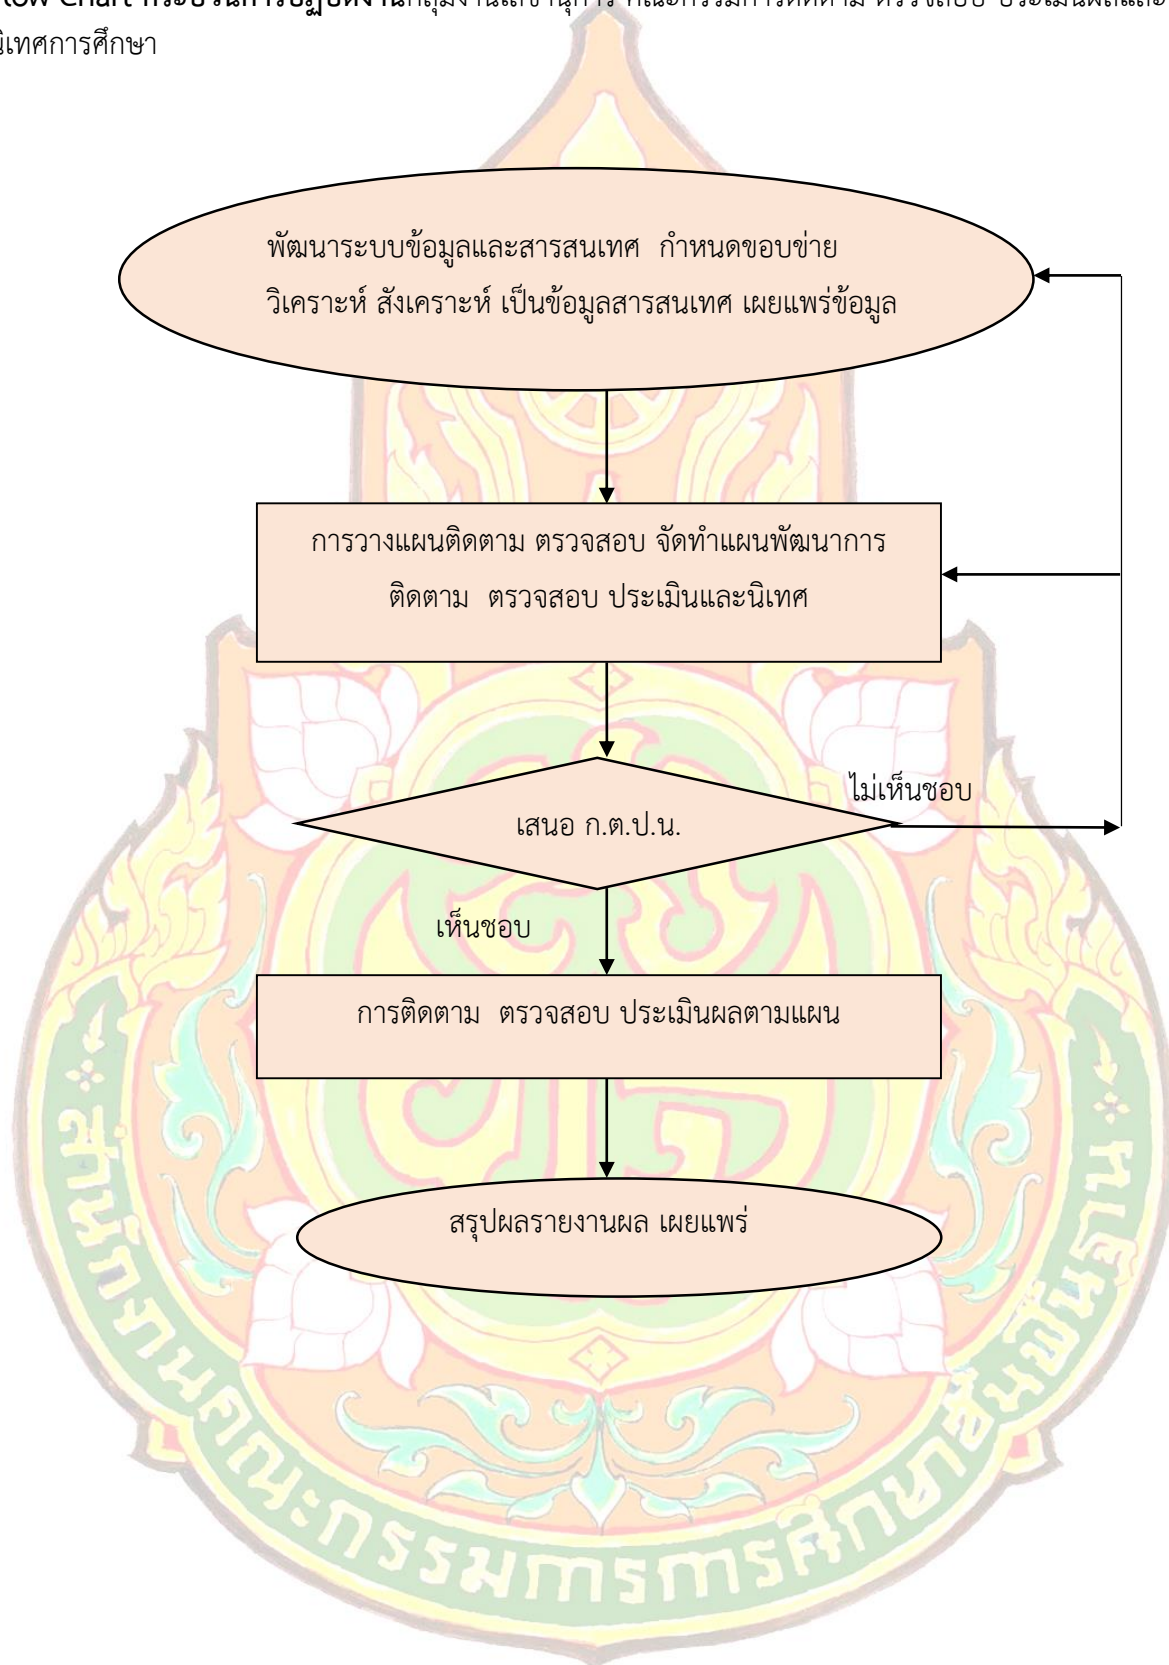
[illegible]low Chart กระบวนการปฏิบัติงาน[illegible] คณะกรรมการติดตาม ตรวจสอบ ประเมินผลและ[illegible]
นิเทศการศึกษา

พัฒนาระบบข้อมูลและสารสนเทศ กำหนดขอบข่าย วิเคราะห์ สังเคราะห์ เป็นข้อมูลสารสนเทศ เผยแพร่ข้อมูล

การวางแผนติดตาม ตรวจสอบ จัดทำแผนพัฒนาการ ติดตาม ตรวจสอบ ประเมินและนิเทศ

เสนอ ก.ต.ป.น.

ไม่เห็นชอบ

เห็นชอบ

การติดตาม ตรวจสอบ ประเมินผลตามแผน

สรุปผลรายงานผล เผยแพร่

สำนักงานคณะกรรมการการศึกษาขั้นพื้นฐาน